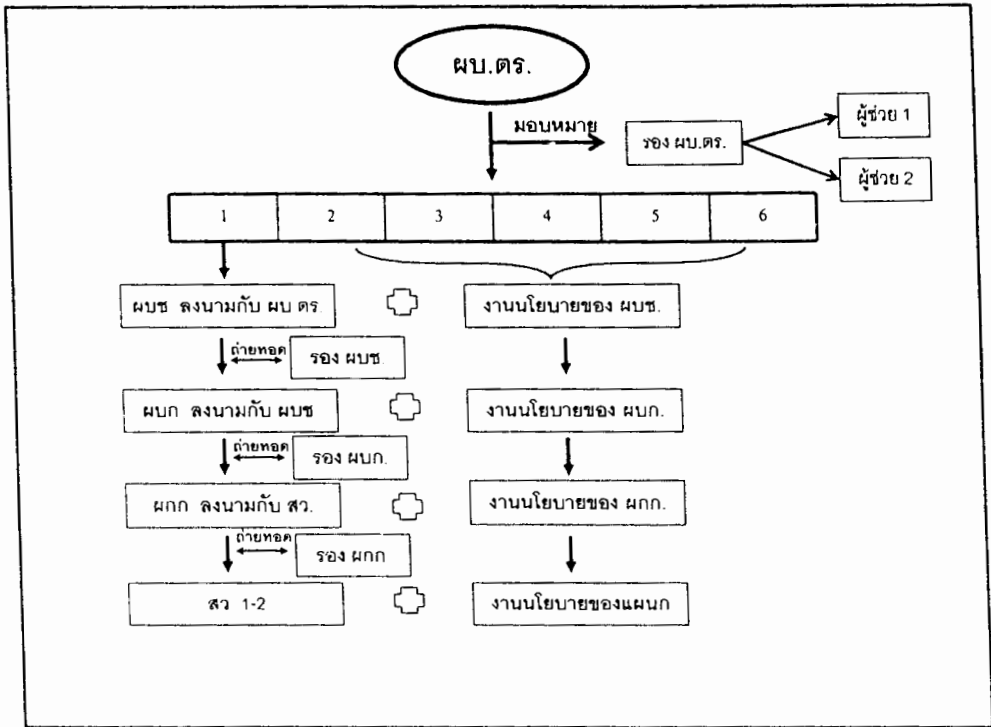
ผบ.ตร.

มอบหมาย

รอง ผบ.ตร.

ผู้ช่วย 1

ผู้ช่วย 2

| 1 | 2 | 3 | 4 | 5 | 6 |
|---|---|---|---|---|---|

ผบช ลงนามกับ ผบ ตร

งานนโยบายของ ผบช.

ถ่ายทอด

รอง ผบช.

ผบก ลงนามกับ ผบช

งานนโยบายของ ผบก.

ถ่ายทอด

รอง ผบก.

ผกก ลงนามกับ สว.

งานนโยบายของ ผกก.

ถ่ายทอด

รอง ผกก

สว 1-2

งานนโยบายของแผนก